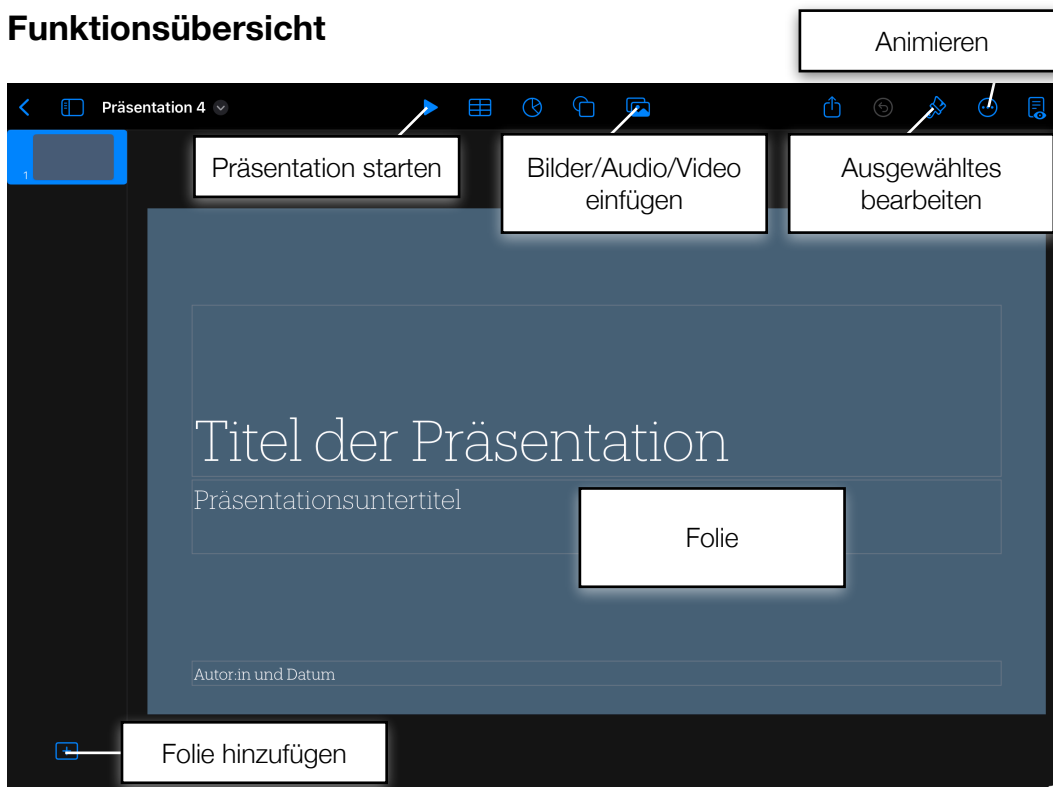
Funktionsübersicht

Animieren

Präsentation 4

Präsentation starten

Bilder/Audio/Video einfügen

Ausgewähltes bearbeiten

1

Titel der Präsentation

Präsentationsuntertitel

Folie

Autor:in und Datum

Folie hinzufügen